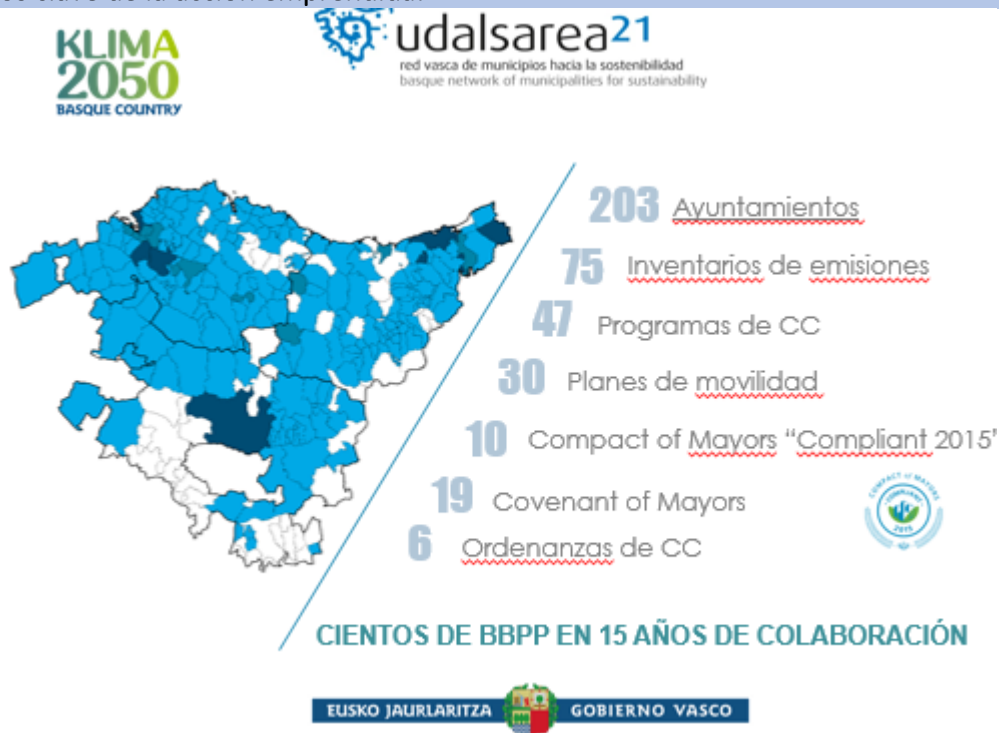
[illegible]

KLIMA 2050 BASQUE COUNTRY

udalsarea21
red vasca de municipios hacia la sostenibilidad
basque network of municipalities for sustainability

203 Ayuntamientos

75 Inventarios de emisiones

47 Programas de CC

30 Planes de movilidad

10 Compact of Mayors "Compliant 2015"

19 Covenant of Mayors

6 Ordenanzas de CC

COMPACT of MAYORS COMPLIANT 2015

CIENTOS DE BBPP EN 15 AÑOS DE COLABORACIÓN

EUSKO JAURLARITZA GOBIERNO VASCO